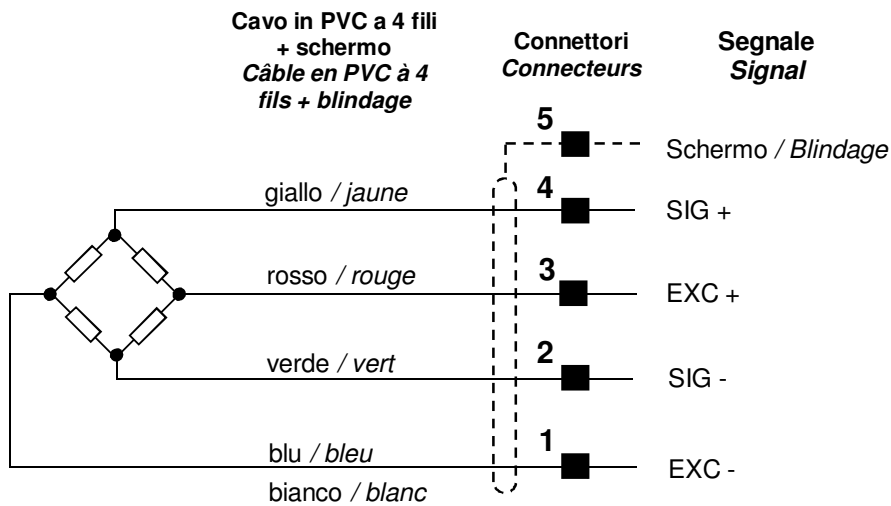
Cavo in PVC a 4 fili + schermo
Câble en PVC à 4 fils + blindage

Connettori
Connecteurs

Segnale
Signal

5
Schermo / Blindage

giallo / jaune
4
SIG +

rosso / rouge
3
EXC +

verde / vert
2
SIG -

blu / bleu
1
EXC -

bianco / blanc